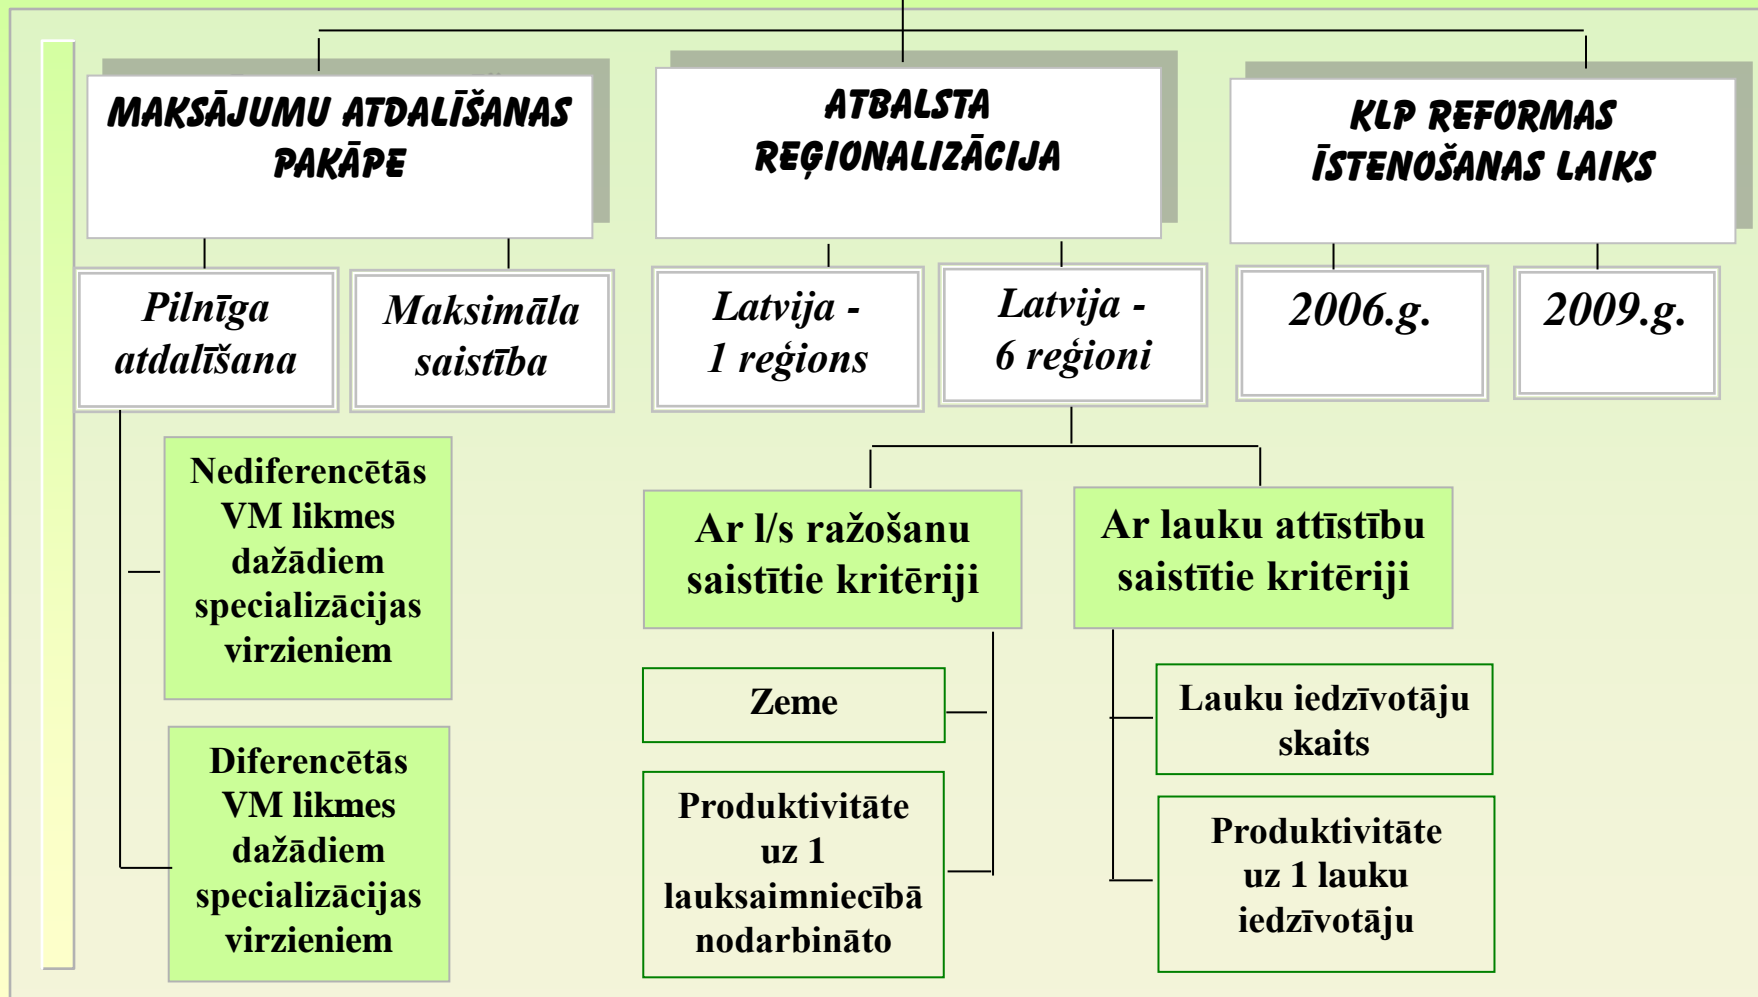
MAKSĀJUMU ATDALĪŠANAS PAKĀPE

ATBALSTA REĢIONALIZĀCIJA

KLP REFORMAS ĪSTENOŠANAS LAIKS

Pilnīga atdalīšana

Maksimāla saistība

Latvija - 1 reģions

Latvija - 6 reģioni

2006.g.

2009.g.

Nediferencētās VM likmes dažādiem specializācijas virzieniem

Diferencētās VM likmes dažādiem specializācijas virzieniem

Ar l/s ražošanu saistītie kritēriji

Ar lauku attīstību saistītie kritēriji

Zeme

Produktivitāte uz 1 lauksaimniecībā nodarbināto

Lauku iedzīvotāju skaits

Produktivitāte uz 1 lauku iedzīvotāju